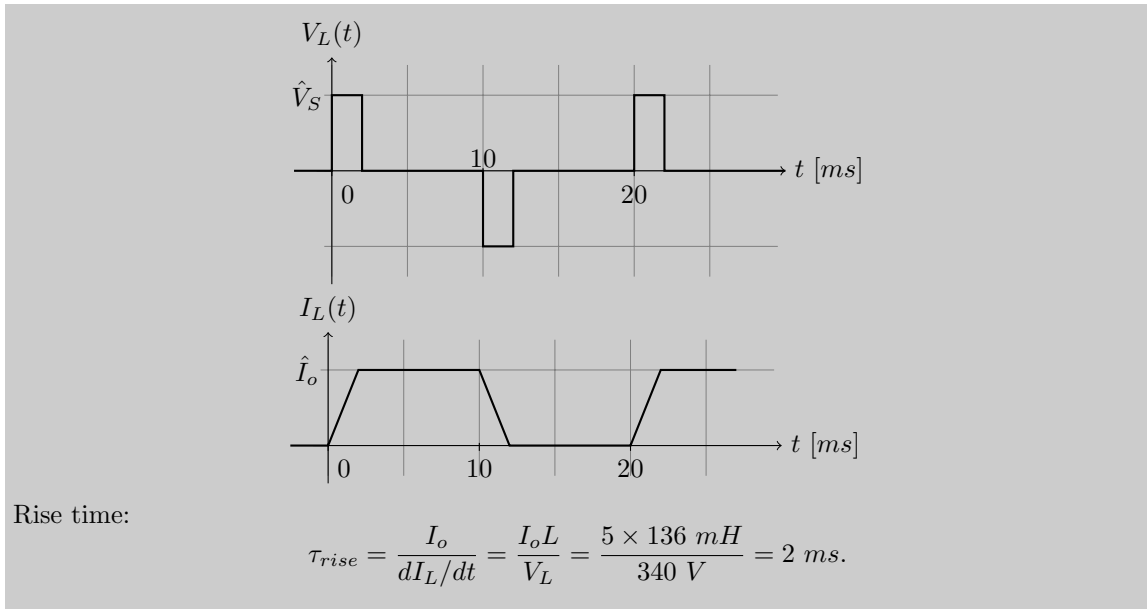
$V_L(t)$

$\hat{V}_S$

10

$t\ [ms]$

0

20

$I_L(t)$

$\hat{I}_o$

$t\ [ms]$

0

10

20

Rise time:

$$\tau_{rise} = \frac{I_o}{dI_L/dt} = \frac{I_o L}{V_L} = \frac{5 \times 136\ mH}{340\ V} = 2\ ms.$$